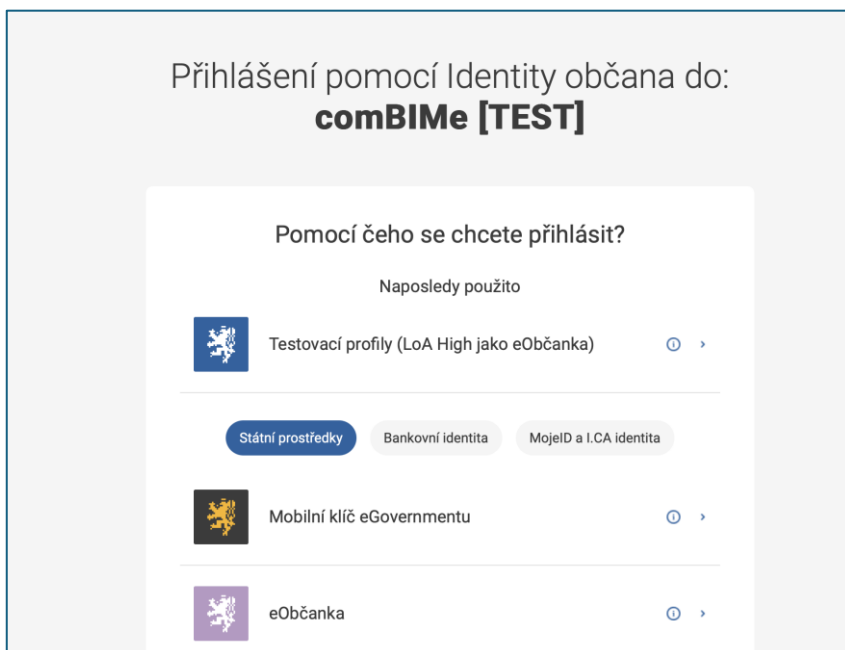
Přihlášení pomocí Identity občana do:
**comBIMe [TEST]**

Pomocí čeho se chcete přihlásit?

Naposledy použito

Testovací profily (LoA High jako eObčanka)

Státní prostředky | Bankovní identita | MojeID a I.CA identita

Mobilní klíč eGovernmentu

eObčanka